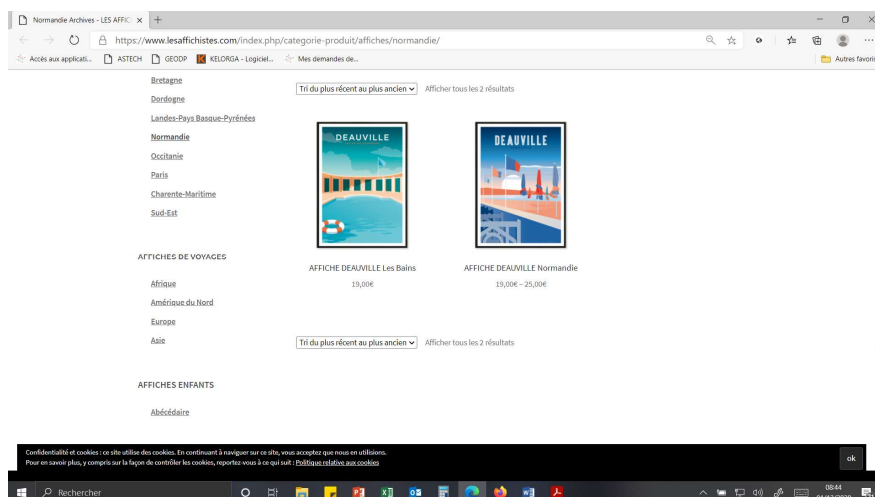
Normandie Archives - LES AFFIC ×

https://www.lesaffichistes.com/index.php/categorie-produit/affiches/normandie/

Accès aux applicati... ASTECH GEODP KELORGA - Logiciel... Mes demandes de... Autres favoris

Bretagne
Dordogne
Landes-Pays Basque-Pyrénées
Normandie
Occitanie
Paris
Charente-Maritime
Sud-Est

Tri du plus récent au plus ancien Afficher tous les 2 résultats

DEAUVILLE

DEAUVILLE

AFFICHES DE VOYAGES

Afrique
Amérique du Nord
Europe
Asie

AFFICHE DEAUVILLE Les Bains
19,00€

AFFICHE DEAUVILLE Normandie
19,00€ – 25,00€

Tri du plus récent au plus ancien Afficher tous les 2 résultats

AFFICHES ENFANTS

Abécédaire

Confidentialité et cookies : ce site utilise des cookies. En continuant à naviguer sur ce site, vous acceptez que nous en utilisions.
Pour en savoir plus, y compris sur la façon de contrôler les cookies, reportez-vous à ce qui suit : Politique relative aux cookies

ok

Rechercher

08:44
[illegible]